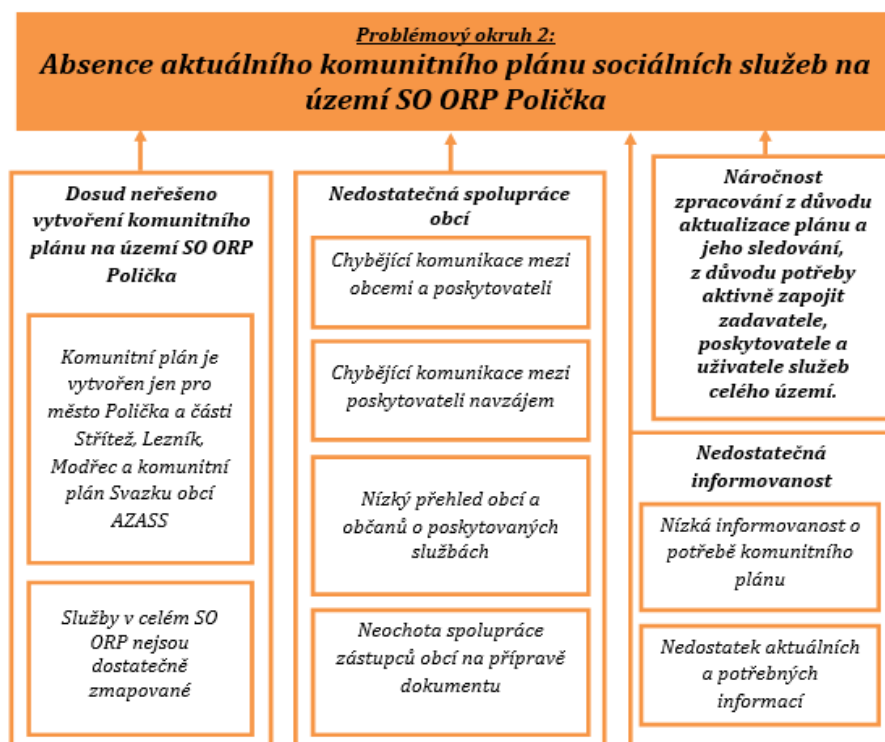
Problémový okruh 2:
Absence aktuálního komunitního plánu sociálních služeb na území SO ORP Polička

Dosud neřešeno vytvoření komunitního plánu na území SO ORP Polička

Komunitní plán je vytvořen jen pro město Polička a části Střítež, Lezník, Modřec a komunitní plán Svazku obcí AZASS

Služby v celém SO ORP nejsou dostatečně zmapované

Nedostatečná spolupráce obcí

Chybějící komunikace mezi obcemi a poskytovateli

Chybějící komunikace mezi poskytovateli navzájem

Nízký přehled obcí a občanů o poskytovaných službách

Neochota spolupráce zástupců obcí na přípravě dokumentu

Náročnost zpracování z důvodu aktualizace plánu a jeho sledování, z důvodu potřeby aktivně zapojit zadavatele, poskytovatele a uživatele služeb celého území.

Nedostatečná informovanost

Nízká informovanost o potřebě komunitního plánu

Nedostatek aktuálních a potřebných informací